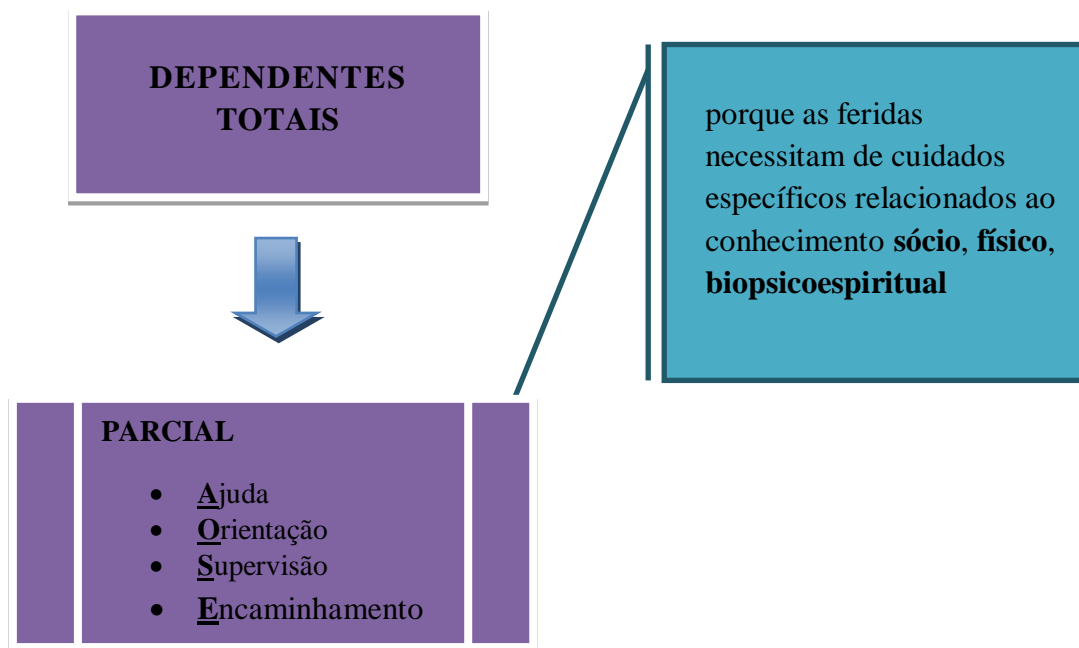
DEPENDENTES TOTAIS

PARCIAL

- Ajuda
- Orientação
- Supervisão
- Encaminhamento

porque as feridas necessitam de cuidados específicos relacionados ao conhecimento **sócio**, **físico**, **biopsicoespiritual**